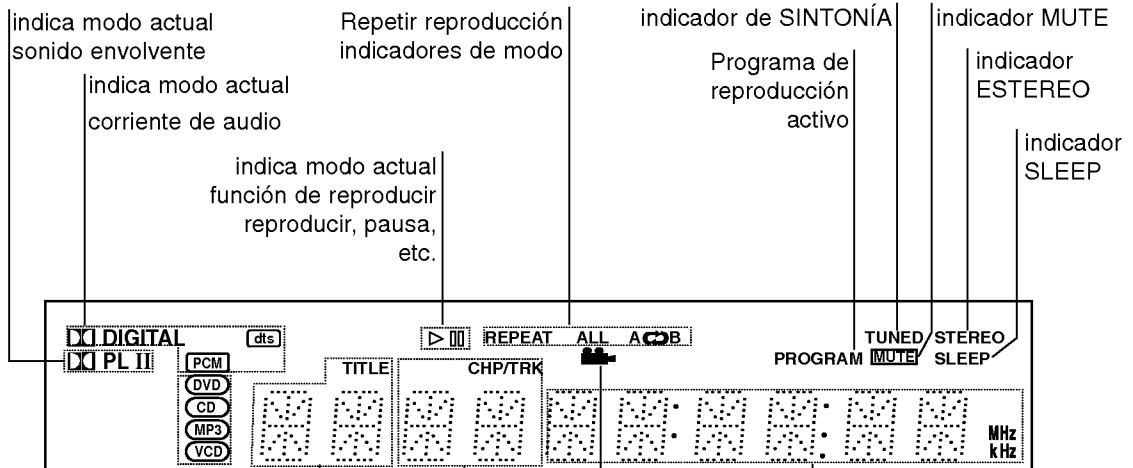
indica modo actual sonido envolvente

indica modo actual corriente de audio

Repetir reproducción indicadores de modo

indica modo actual función de reproducir reproducir, pausa, etc.

indicador de SINTONÍA

indicador MUTE

Programa de reproducción activo

indicador ESTEREO

indicador SLEEP

DIGITAL

dts

PL II

PCM

DVD

CD

MP3

VCD

TITLE

CHP/TRK

REPEAT ALL A B

TUNED STEREO

PROGRAM MUTE SLEEP

MHz
kHz